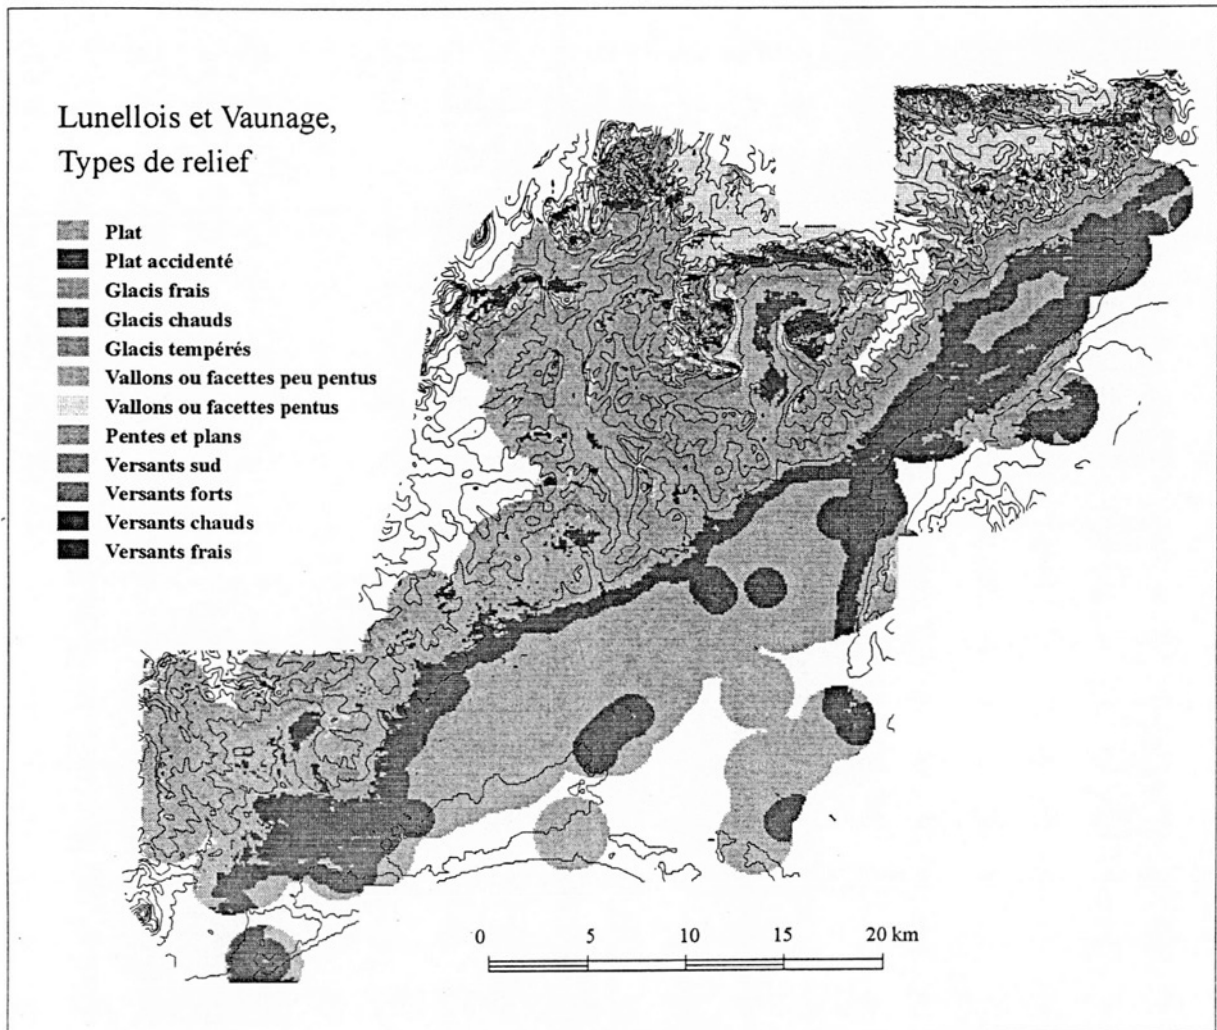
Lunellois et Vaunage,
Types de relief

Plat
Plat accidenté
Glacis frais
Glacis chauds
Glacis tempérés
Vallons ou facettes peu pentus
Vallons ou facettes pentus
Pentes et plans
Versants sud
Versants forts
Versants chauds
Versants frais

0 5 10 15 20 km